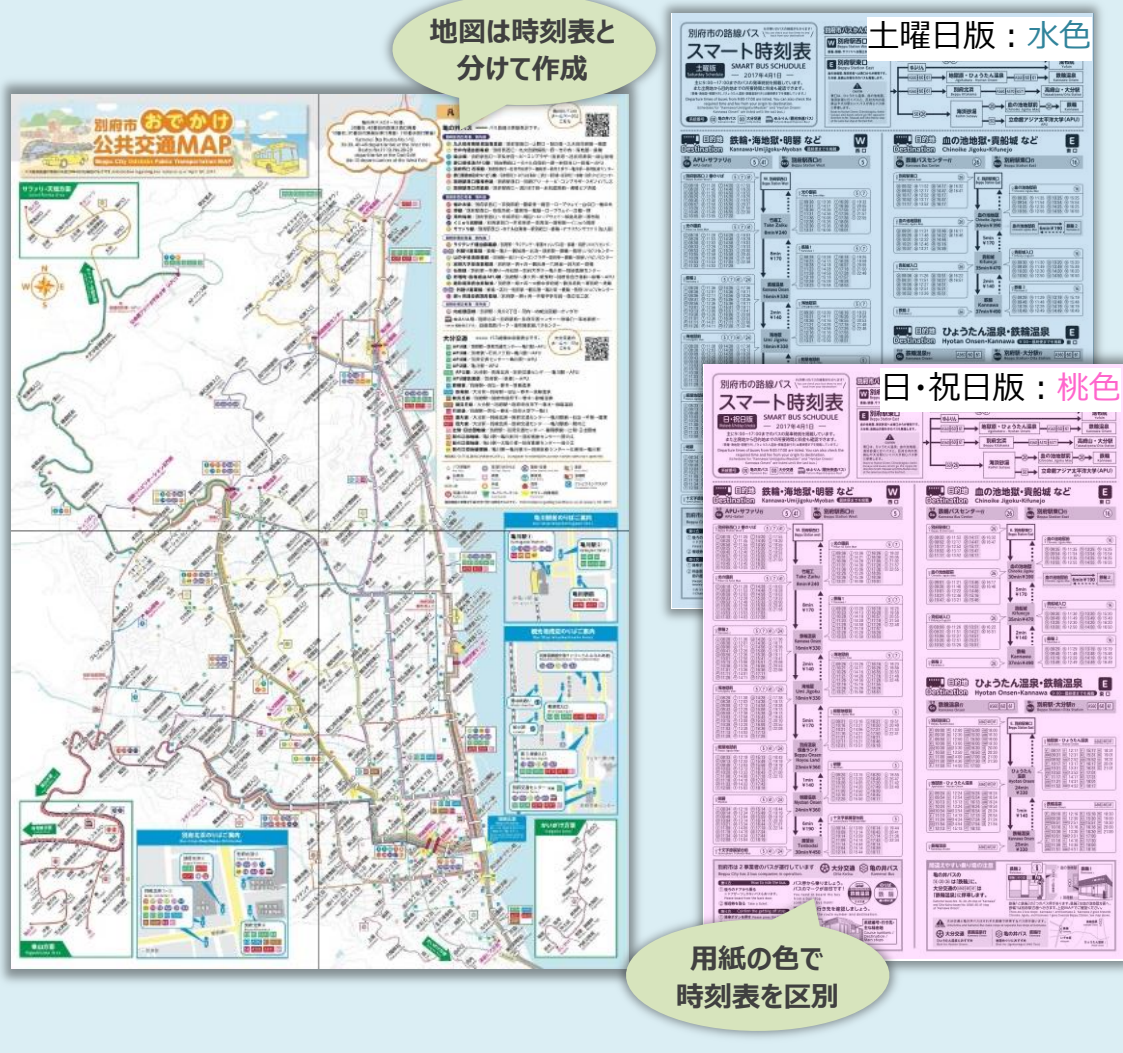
地図は時刻表と分けて作成

別府市 おでかけ 公共交通MAP

Beppu City Outdoor Public Transportation MAP

土曜日版：水色

別府市の路線バス
スマート時刻表
SMART BUS SCHUDULE
土曜版
— 2017年4月1日 —

鉄輪・海地獄・明礬 など
Destination
Kannawa-Umijigoku-Myoban
W

血の池地獄・亀川 など
Destination
Chinoike Jigoku-Kifunejo
E

ひょうたん温泉・鉄輪温泉
Destination
Hyotan Onsen-Kannawa
E

日・祝日版：桃色

別府市の路線バス
スマート時刻表
SMART BUS SCHUDULE
日・祝日版
— 2017年4月1日 —

鉄輪・海地獄・明礬 など
Destination
Kannawa-Umijigoku-Myoban
W

血の池地獄・亀川 など
Destination
Chinoike Jigoku-Kifunejo
E

ひょうたん温泉・鉄輪温泉
Destination
Hyotan Onsen-Kannawa
E

大分交通
亀の井バス

用紙の色で時刻表を区別